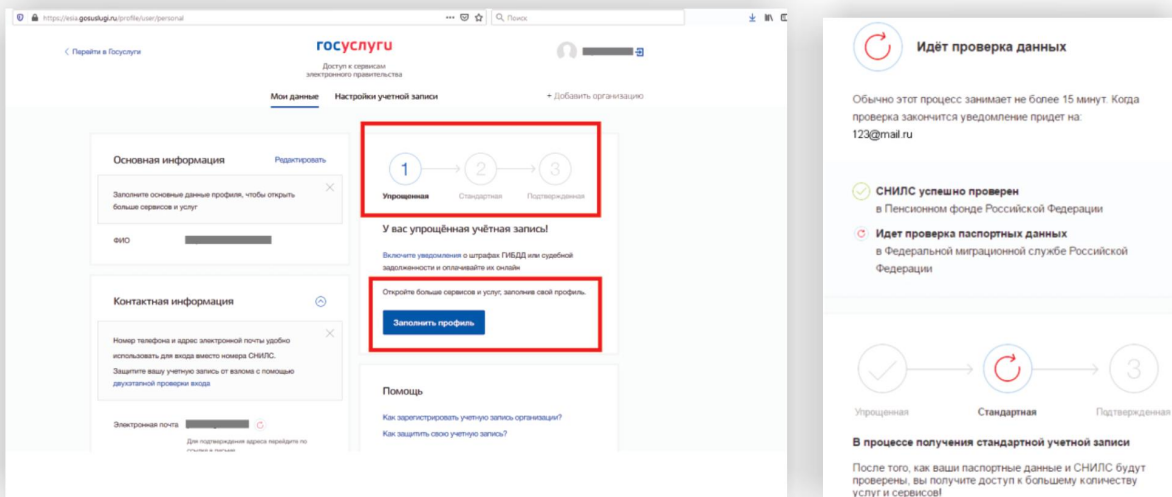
https://esia.gosuslugi.ru/profile/user/personal

Поиск

< Перейти в Госуслуги

госуслуги
Доступ к сервисам электронного правительства

Мои данные
Настройки учетной записи
+ Добавить организацию

Основная информация
Редактировать

Заполните основные данные профиля, чтобы открыть больше сервисов и услуг

ФИО

Контактная информация

Номер телефона и адрес электронной почты удобно использовать для входа вместо номера СНИЛС.
Защитите вашу учетную запись от взлома с помощью двухэтапной проверки входа

Электронная почта
Для подтверждения адреса перейдите по ссылке в письме

1
Упрощенная
2
Стандартная
3
Подтвержденная

У вас упрощённая учётная запись!

Включите уведомления о штрафах ГИБДД или судебной задолженности и оплачивайте их онлайн

Откройте больше сервисов и услуг, заполнив свой профиль.

Заполнить профиль

Помощь

Как зарегистрировать учетную запись организации?
Как защитить свою учетную запись?

Идёт проверка данных

Обычно этот процесс занимает не более 15 минут. Когда проверка закончится уведомление придет на:
123@mail.ru

СНИЛС успешно проверен
в Пенсионном фонде Российской Федерации

Идет проверка паспортных данных
в Федеральной миграционной службе Российской Федерации

3
Упрощенная
Стандартная
Подтвержденная

В процессе получения стандартной учетной записи

После того, как ваши паспортные данные и СНИЛС будут проверены, вы получите доступ к большему количеству услуг и сервисов!